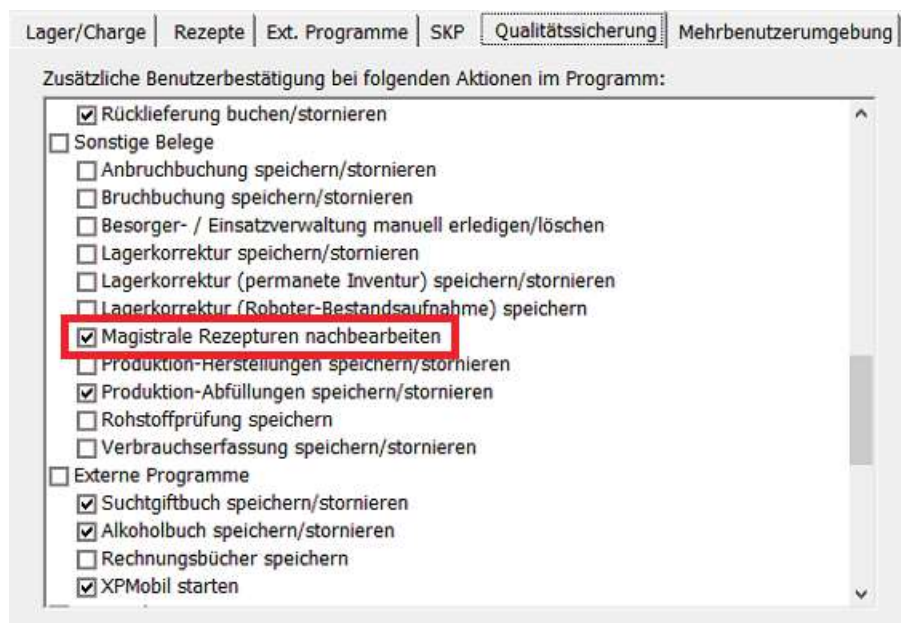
Lager/Charge | Rezepte | Ext. Programme | SKP | Qualitätssicherung | Mehrbenutzerumgebung

Zusätzliche Benutzerbestätigung bei folgenden Aktionen im Programm:

☑ Rücklieferung buchen/stornieren
☐ Sonstige Belege
☐ Anbruchbuchung speichern/stornieren
☐ Bruchbuchung speichern/stornieren
☐ Besorger- / Einsatzverwaltung manuell erledigen/löschen
☐ Lagerkorrektur speichern/stornieren
☐ Lagerkorrektur (permanete Inventur) speichern/stornieren
☐ Lagerkorrektur (Roboter-Bestandsaufnahme) speichern
☑ Magistrale Rezepturen nachbearbeiten
☐ Produktion-Herstellungen speichern/stornieren
☑ Produktion-Abfüllungen speichern/stornieren
☐ Rohstoffprüfung speichern
☐ Verbrauchserfassung speichern/stornieren
☐ Externe Programme
☑ Suchtgiftbuch speichern/stornieren
☑ Alkoholbuch speichern/stornieren
☐ Rechnungsbücher speichern
☑ XPMobil starten